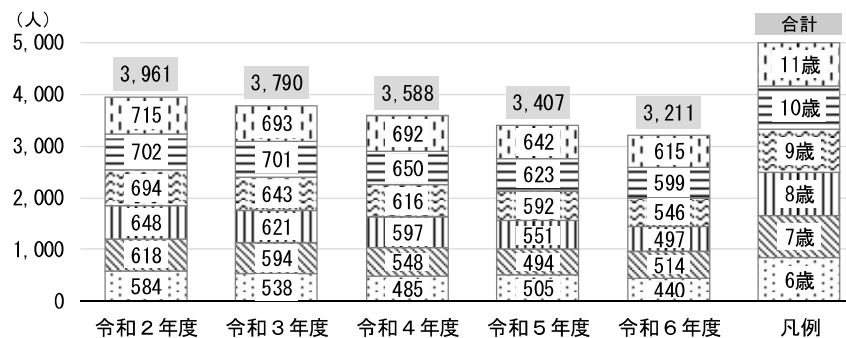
（人）

5,000
4,000
3,000
2,000
1,000
0

| | 令和２年度 | 令和３年度 | 令和４年度 | 令和５年度 | 令和６年度 | 凡例 |
|---|---|---|---|---|---|---|
| 合計 | 3,961 | 3,790 | 3,588 | 3,407 | 3,211 | 合計 |
| 11歳 | 715 | 693 | 692 | 642 | 615 | 11歳 |
| 10歳 | 702 | 701 | 650 | 623 | 599 | 10歳 |
| 9歳 | 694 | 643 | 616 | 592 | 546 | 9歳 |
| 8歳 | 648 | 621 | 597 | 551 | 497 | 8歳 |
| 7歳 | 618 | 594 | 548 | 494 | 514 | 7歳 |
| 6歳 | 584 | 538 | 485 | 505 | 440 | 6歳 |